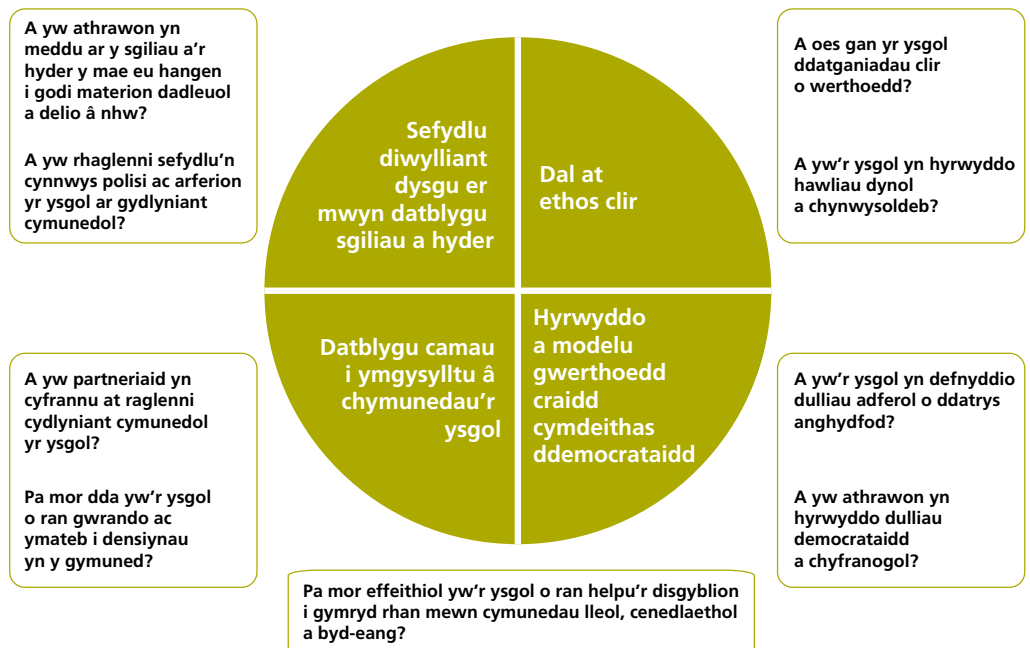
A yw athrawon yn meddu ar y sgiliau a'r hyder y mae eu hangen i godi materion dadleuol a delio â nhw?

A yw rhaglenni sefydlu'n cynnwys polisi ac arferion yr ysgol ar gydlyniant cymunedol?

Sefydlu diwylliant dysgu er mwyn datblygu sgiliau a hyder

Dal at ethos clir

A oes gan yr ysgol ddatganiadau clir o werthoedd?

A yw'r ysgol yn hyrwyddo hawliau dynol a chynwysoldeb?

A yw partneriaid yn cyfrannu at raglenni cydlyniant cymunedol yr ysgol?

Pa mor dda yw'r ysgol o ran gwrando ac ymateb i densiynau yn y gymuned?

Datblygu camau i ymgysylltu â chymunedau'r ysgol

Hyrwyddo a modelu gwerthoedd craidd cymdeithas ddemocrataidd

A yw'r ysgol yn defnyddio dulliau adferol o ddatrys anghydfod?

A yw athrawon yn hyrwyddo dulliau democrataidd a chyfranogol?

Pa mor effeithiol yw'r ysgol o ran helpu'r disgyblion i gymryd rhan mewn cymunedau lleol, cenedlaethol a byd-eang?